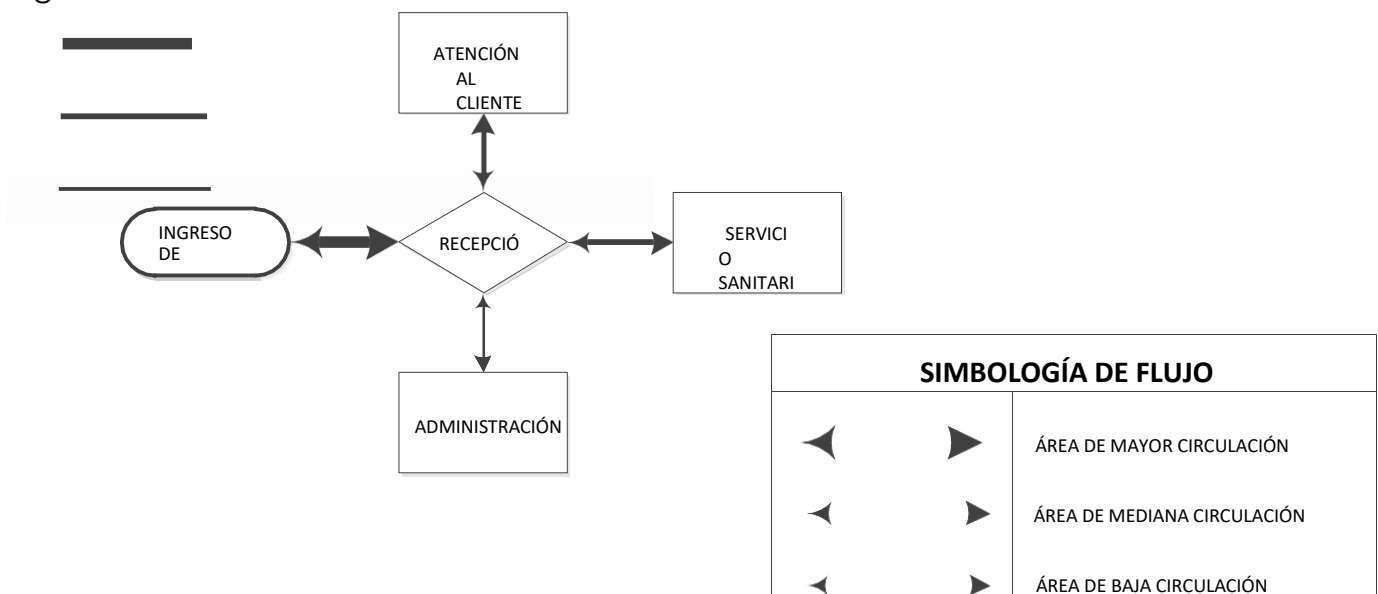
ATENCIÓN AL CLIENTE

INGRESO DE

RECEPCIÓ

SERVICI O SANITARI

ADMINISTRACIÓN

| SIMBOLOGÍA DE FLUJO | |
|---|---|
| | ÁREA DE MAYOR CIRCULACIÓN |
| | ÁREA DE MEDIANA CIRCULACIÓN |
| | ÁREA DE BAJA CIRCULACIÓN |